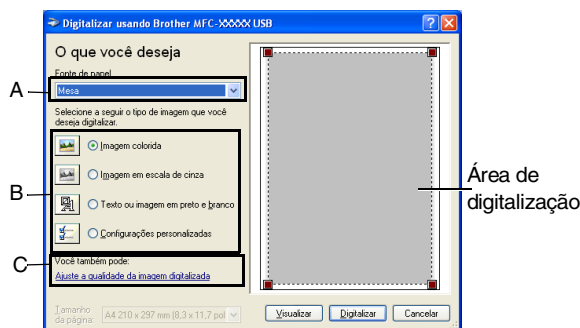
Digitalizar usando Brother MFC-XXXXX USB

O que você deseja

Fonte de papel

Mesa

Selecione a seguir o tipo de imagem que você deseja digitalizar.

Imagem colorida

Imagem em escala de cinza

Texto ou imagem em preto e branco

Configurações personalizadas

Você também pode:

Ajuste a qualidade da imagem digitalizada

Tamanho da página: A4 210 x 297 mm (8,3 x 11,7 pol

Visualizar

Digitalizar

Cancelar

A

B

C

Área de digitalização